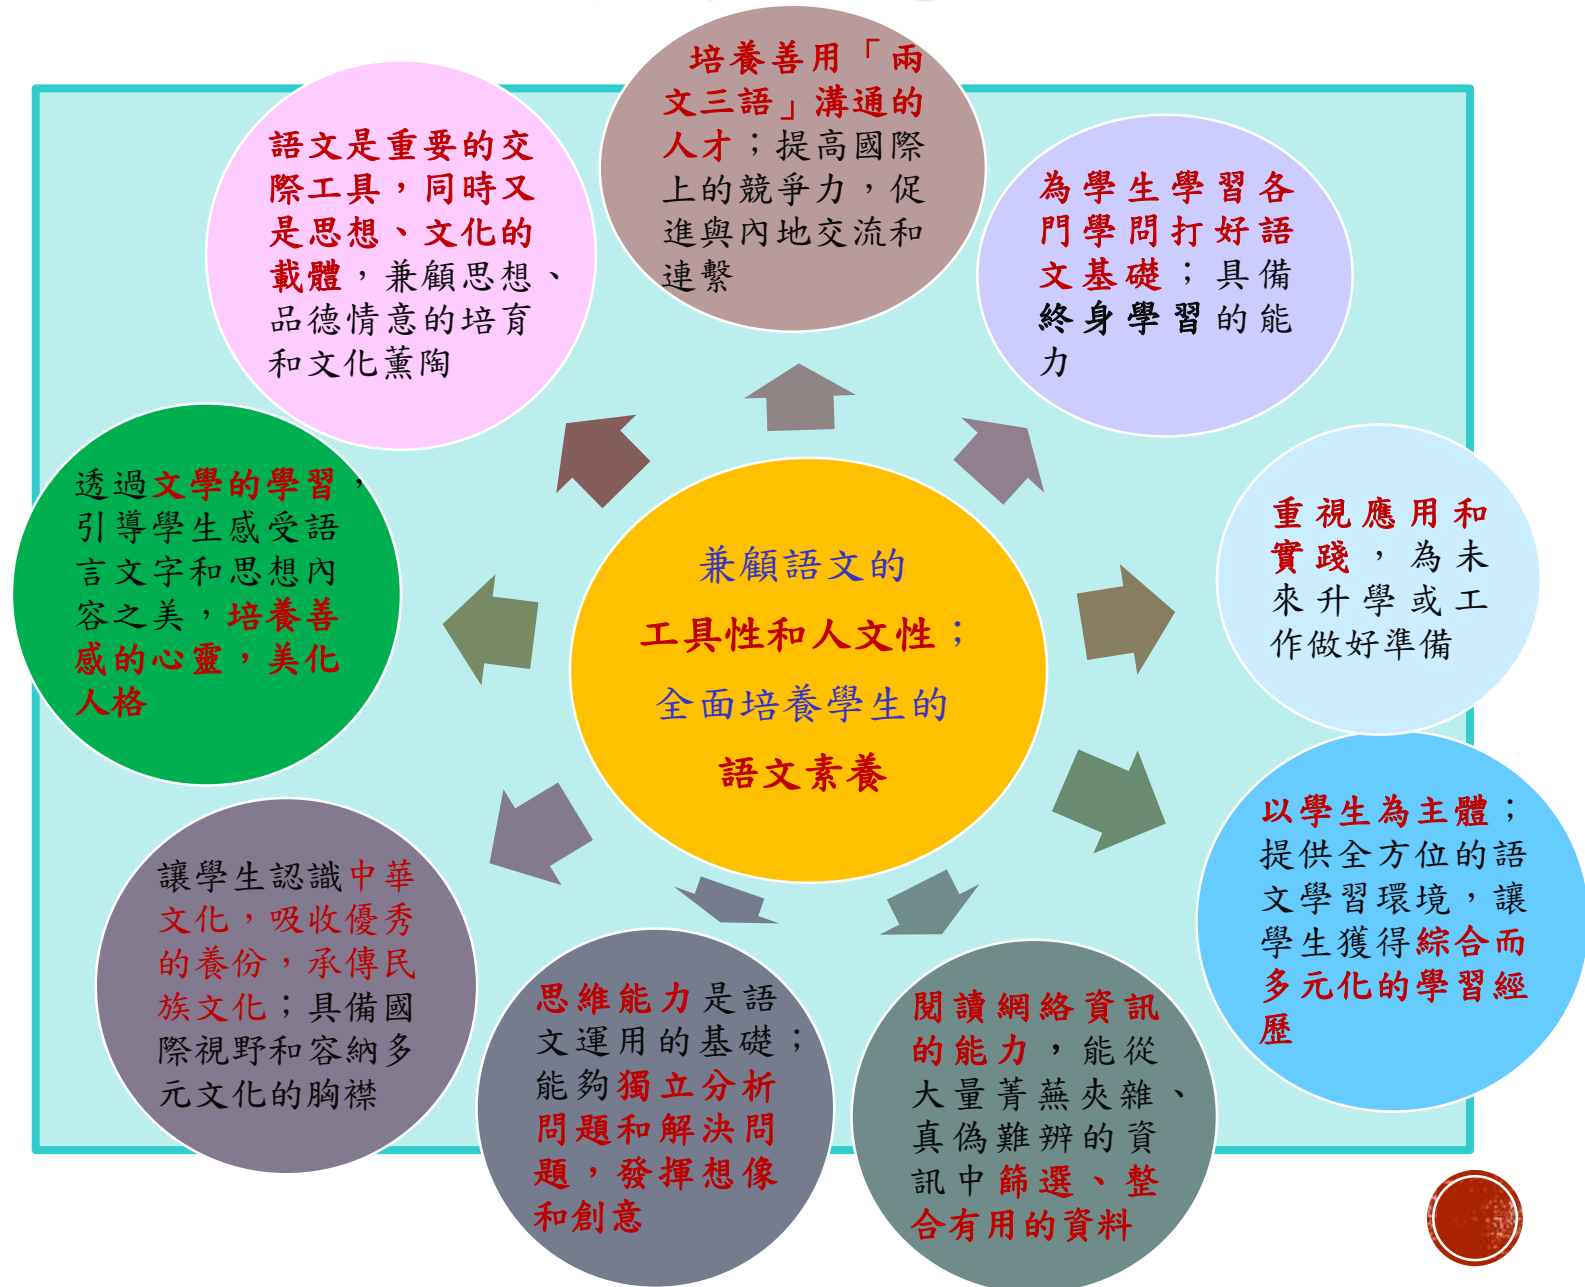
兼顧語文的
工具性和人文性；
全面培養學生的
語文素養

語文是重要的交際工具，同時又是思想、文化的載體，兼顧思想、品德情意的培育和文化薰陶

培養善用「兩文三語」溝通的人才；提高國際上的競爭力，促進與內地交流和連繫

為學生學習各門學問打好語文基礎；具備終身學習的能力

重視應用和實踐，為未來升學或工作做好準備

以學生為主體；提供全方位的語文學習環境，讓學生獲得綜合而多元化的學習經歷

閱讀網絡資訊的能力，能從大量菁蕪夾雜、真偽難辨的資訊中篩選、整合有用的資料

思維能力是語文運用的基礎；能夠獨立分析問題和解決問題，發揮想像和創意

讓學生認識中華文化，吸收優秀的養份，承傳民族文化；具備國際視野和容納多元文化的胸襟

透過文學的學習，引導學生感受語言文字和思想內容之美，培養善感的心靈，美化人格